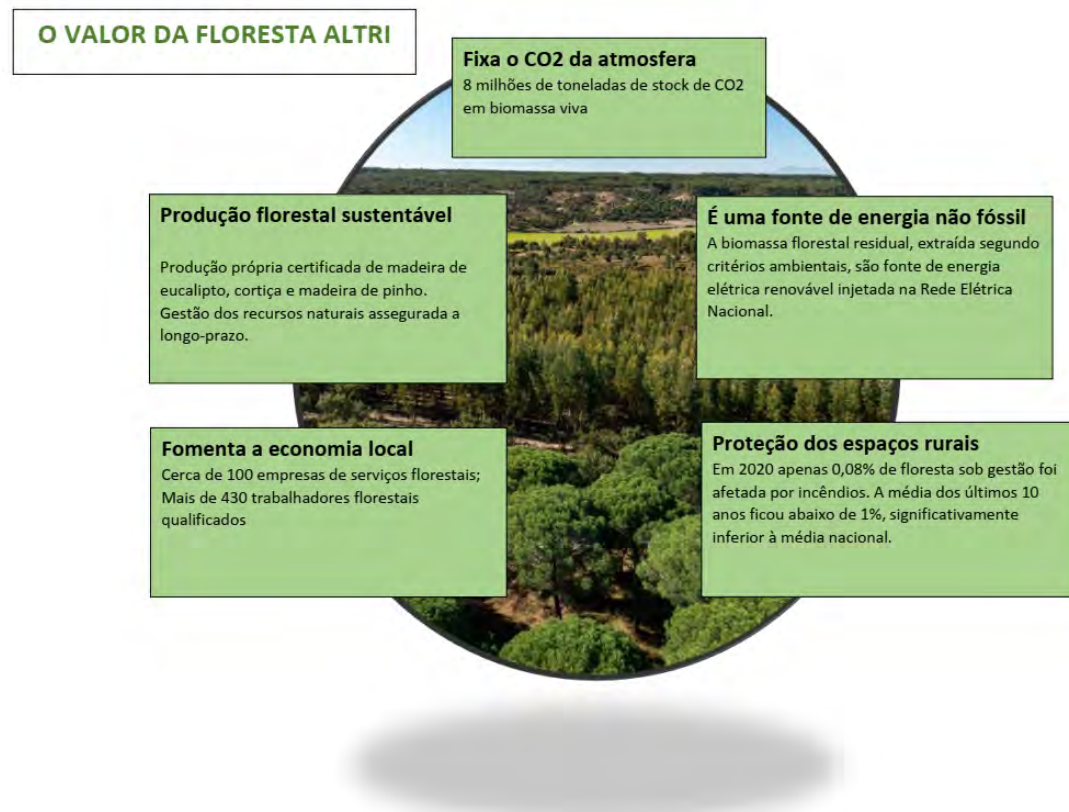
O VALOR DA FLORESTA ALTRI

Fixa o CO2 da atmosfera
8 milhões de toneladas de stock de CO2 em biomassa viva

Produção florestal sustentável

Produção própria certificada de madeira de eucalipto, cortiça e madeira de pinho. Gestão dos recursos naturais assegurada a longo-prazo.

É uma fonte de energia não fóssil
A biomassa florestal residual, extraída segundo critérios ambientais, são fonte de energia elétrica renovável injetada na Rede Elétrica Nacional.

Fomenta a economia local
Cerca de 100 empresas de serviços florestais; Mais de 430 trabalhadores florestais qualificados

Proteção dos espaços rurais
Em 2020 apenas 0,08% de floresta sob gestão foi afetada por incêndios. A média dos últimos 10 anos ficou abaixo de 1%, significativamente inferior à média nacional.